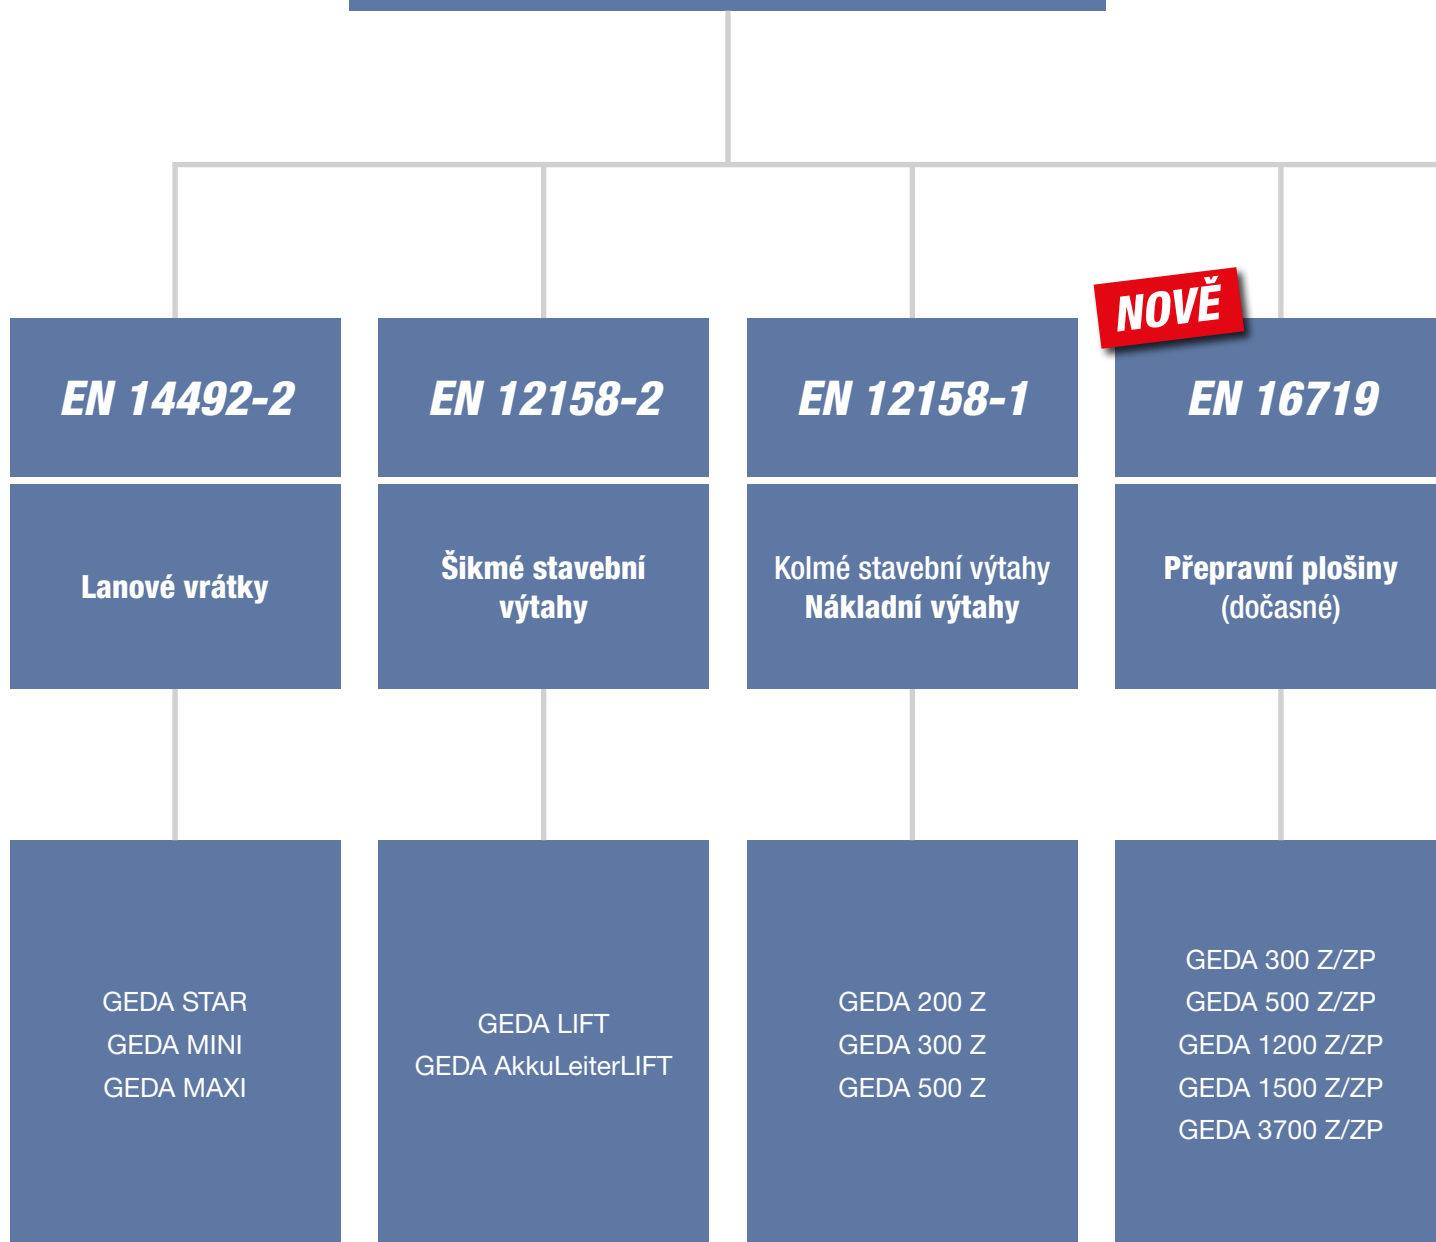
EN 14492-2

Lanové vrátky

GEDA STAR
GEDA MINI
GEDA MAXI

EN 12158-2

Šikmé stavební výtahy

GEDA LIFT
GEDA AkkuLeiterLIFT

EN 12158-1

Kolmé stavební výtahy
Nákladní výtahy

GEDA 200 Z
GEDA 300 Z
GEDA 500 Z

NOVÉ

EN 16719

Přepravní plošiny
(dočasné)

GEDA 300 Z/ZP
GEDA 500 Z/ZP
GEDA 1200 Z/ZP
GEDA 1500 Z/ZP
GEDA 3700 Z/ZP